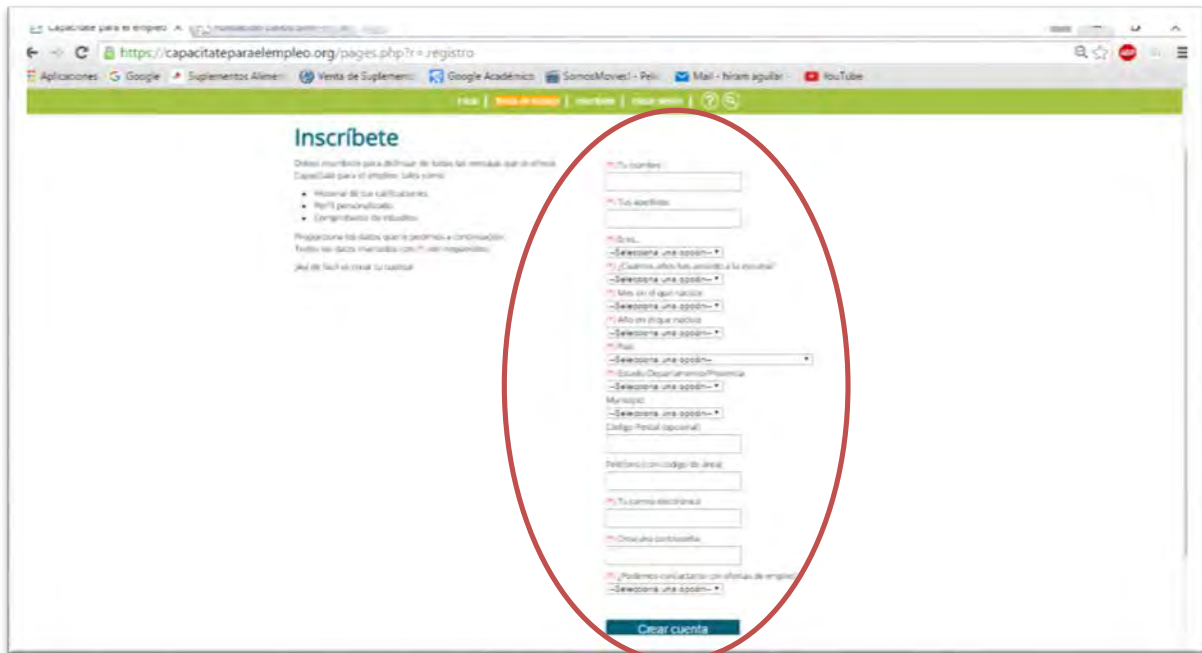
Capacítate para el empleo
https://capacitateparaelempleo.org/pages.php?r=.registro
Aplicaciones Google Suplementos Alimen Venta de Suplemento Google Académico SomosMovies! - Pel Mail - hiram aguilar YouTube

Inicio | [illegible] | Inscríbete | Iniciar sesión |

Inscríbete

Debes inscribirte para disfrutar de todas las ventajas que te ofrece Capacítate para el empleo, tales como:

- Historial de tus calificaciones
- Perfil personalizado
- Comprobantes de estudios

Proporciona los datos que te pedimos a continuación. Todos los datos marcados con (*) son requeridos.

¡Así de fácil es crear tu cuenta!

(*) Tu nombre
(*) Tus apellidos
(*) Eres...
--Selecciona una opción--
(*) ¿Cuántos años has asistido a la escuela?
--Selecciona una opción--
(*) Mes en el que naciste
--Selecciona una opción--
(*) Año en el que naciste
--Selecciona una opción--
(*) País
--Selecciona una opción--
(*) Estado/Departamento/Provincia
--Selecciona una opción--
Municipio
--Selecciona una opción--
Código Postal (opcional)
Teléfono (con código de área)
(*) Tu correo electrónico
(*) Crea una contraseña
(*) ¿Podemos contactarte con ofertas de empleo?
--Selecciona una opción--
Crear cuenta